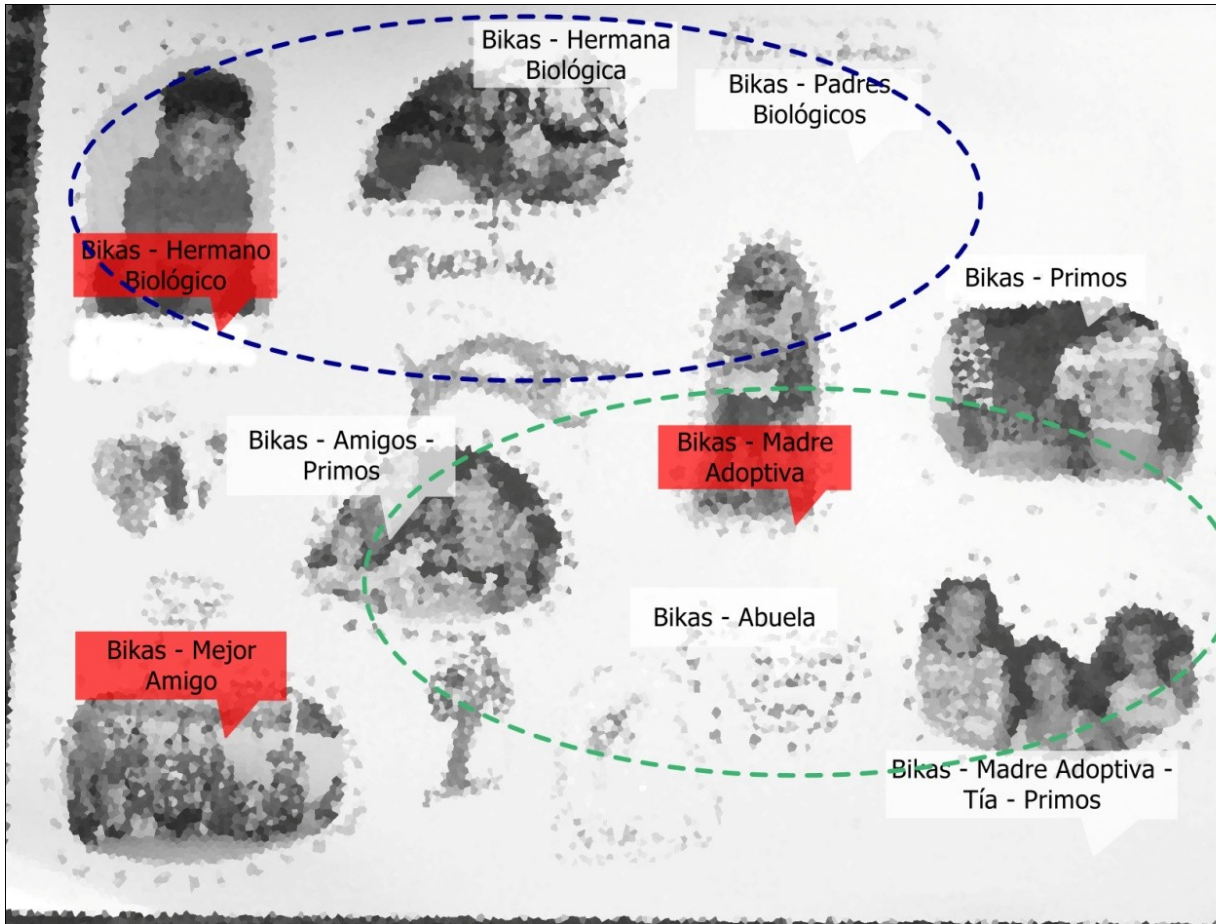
Bikas - Hermana Biológica

Bikas - Padres Biológicos

Bikas - Hermano Biológico

Bikas - Primos

Bikas - Amigos - Primos

Bikas - Madre Adoptiva

Bikas - Abuela

Bikas - Mejor Amigo

Bikas - Madre Adoptiva - Tía - Primos